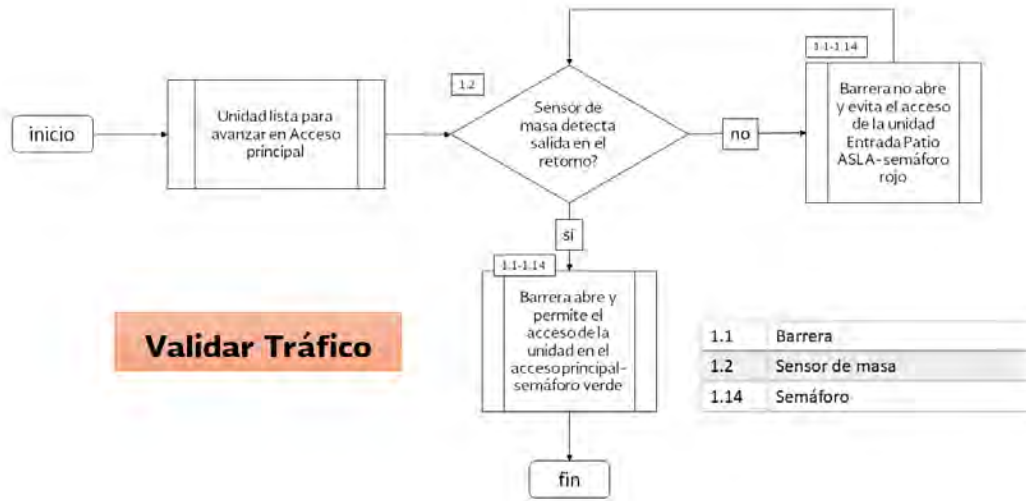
inicio

Unidad lista para avanzar en Acceso principal

1.2

Sensor de masa detecta salida en el retorno?

no

1.1-1.14

Barrera no abre y evita el acceso de la unidad Entrada Patio ASLA-semáforo rojo

si

1.1-1.14

Barrera abre y permite el acceso de la unidad en el acceso principal-semáforo verde

fin

Validar Tráfico

| 1.1 | Barrera |
|---|---|
| 1.2 | Sensor de masa |
| 1.14 | Semáforo |